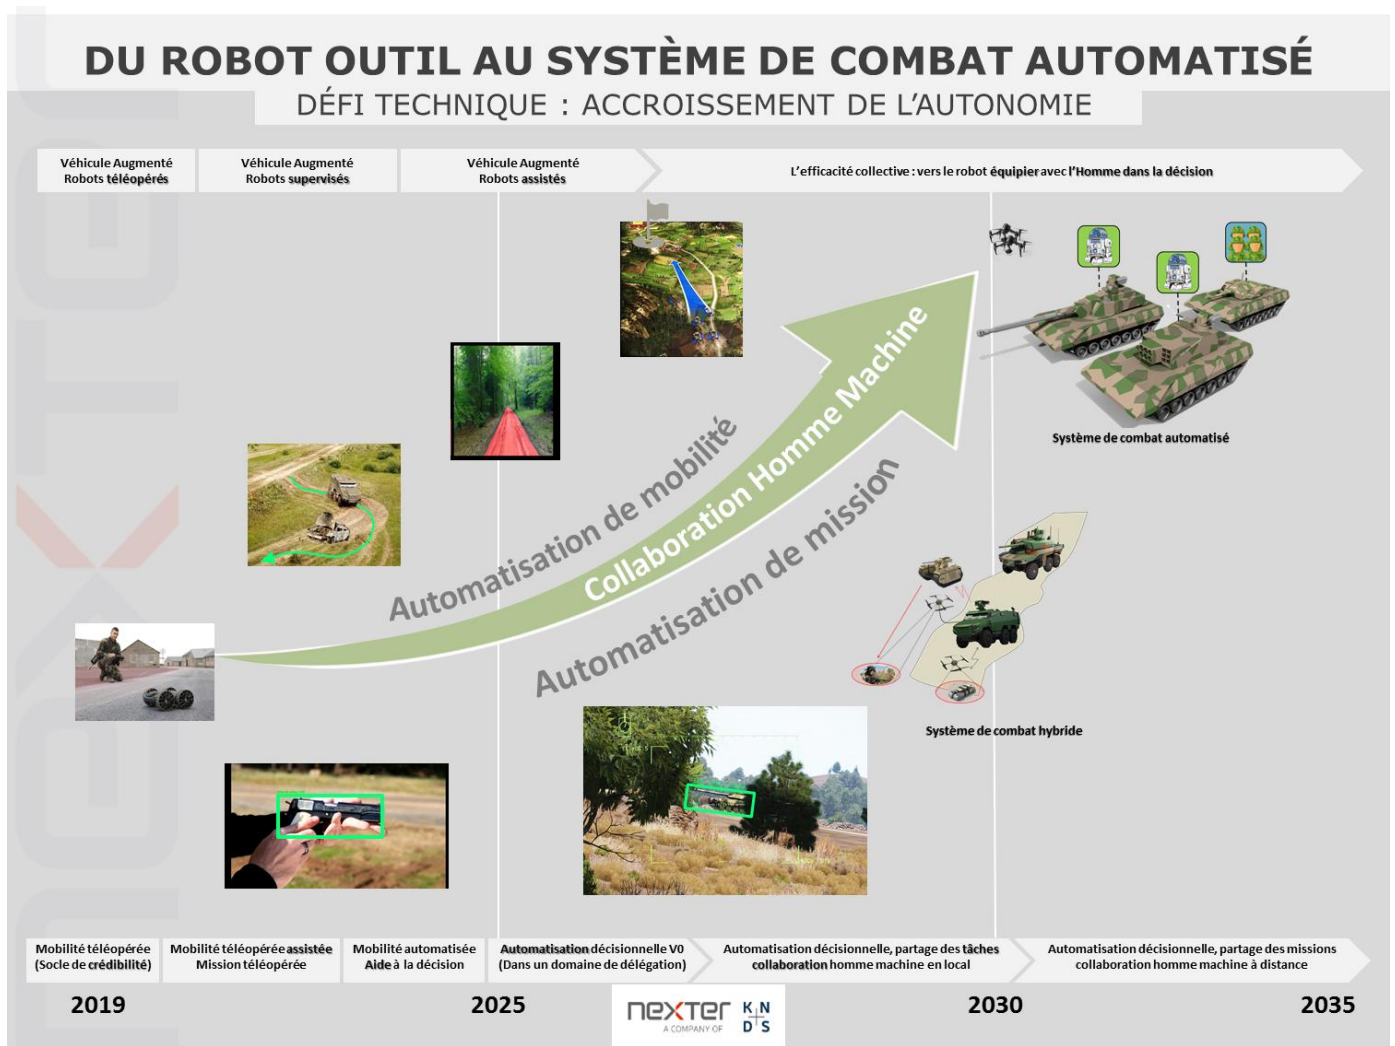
DU ROBOT OUTIL AU SYSTÈME DE COMBAT AUTOMATISÉ

DÉFI TECHNIQUE : ACCROISSEMENT DE L'AUTONOMIE

Véhicule Augmenté
Robots téléopérés

Véhicule Augmenté
Robots supervisés

Véhicule Augmenté
Robots assistés

L'efficacité collective : vers le robot équipier avec l'Homme dans la décision

Automatisation de mobilité

Collaboration Homme Machine

Automatisation de mission

Système de combat automatisé

Système de combat hybride

Mobilité téléopérée
(Socle de crédibilité)

Mobilité téléopérée assistée
Mission téléopérée

Mobilité automatisée
Aide à la décision

Automatisation décisionnelle V0
(Dans un domaine de délégation)

Automatisation décisionnelle, partage des tâches
collaboration homme machine en local

Automatisation décisionnelle, partage des missions
collaboration homme machine à distance

2019

2025

2030

2035

nexter
A COMPANY OF
KN
DS